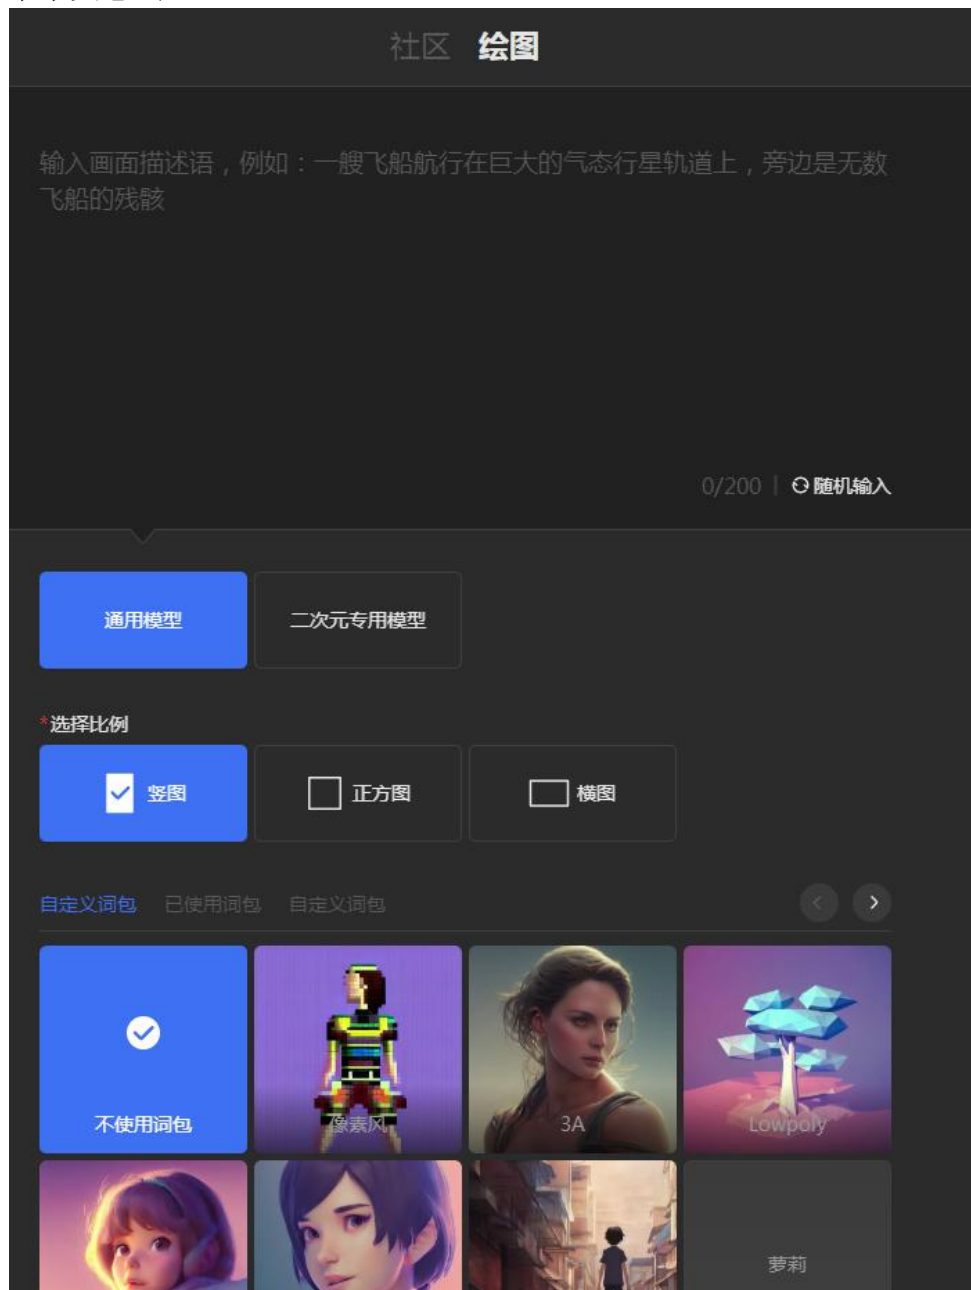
社区 绘图

输入画面描述语，例如：一艘飞船航行在巨大的气态行星轨道上，旁边是无数飞船的残骸

0/200 | 随机输入

通用模型 二次元专用模型

*选择比例

竖图 正方图 横图

自定义词包 已使用词包 自定义词包

不使用词包
像素风
3A
Lowpoly
萝莉